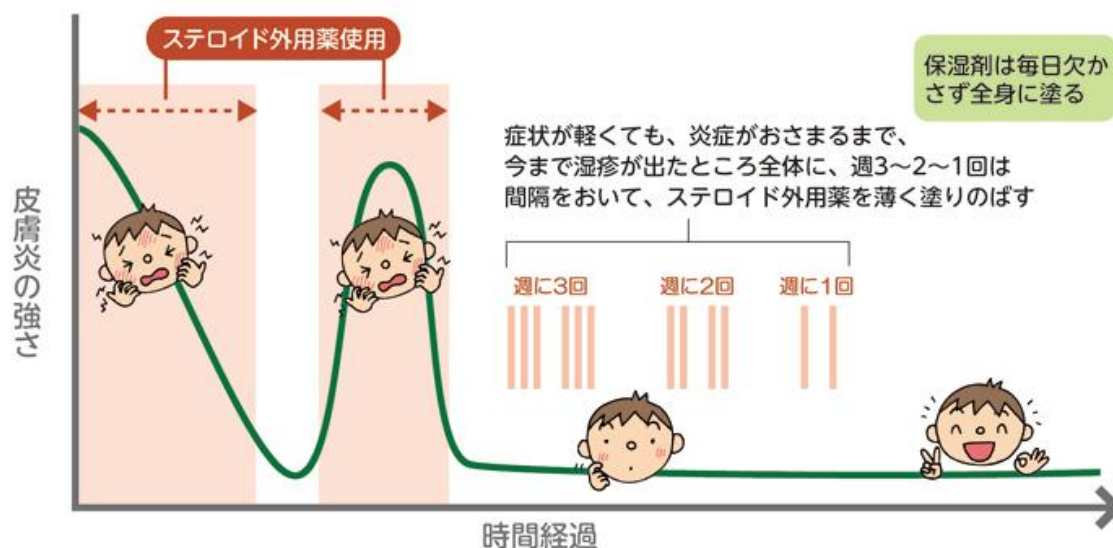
ステロイド外用薬使用

保湿剤は毎日欠かさず全身に塗る

症状が軽くても、炎症がおさまるまで、今まで湿疹が出たところ全体に、週3〜2〜1回は間隔をおいて、ステロイド外用薬を薄く塗りのばす

週に3回

週に2回

週に1回

皮膚炎の強さ

時間経過